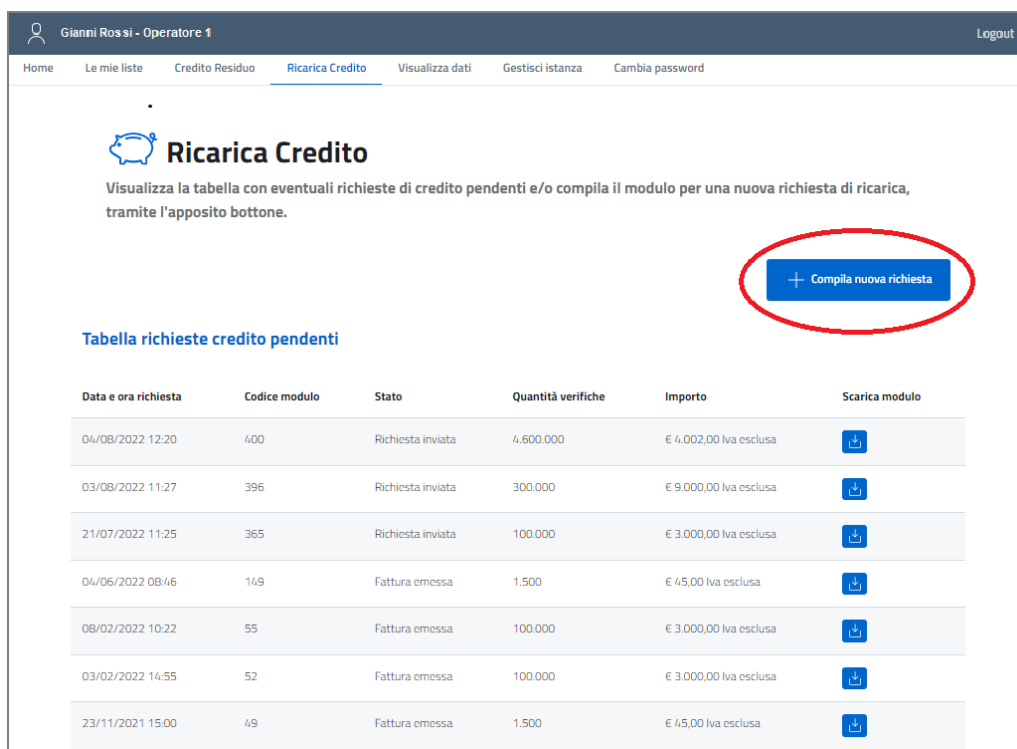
Gianni Rossi - Operatore 1

Logout

Home Le mie liste Credito Residuo Ricarica Credito Visualizza dati Gestisci istanza Cambia password

Ricarica Credito

Visualizza la tabella con eventuali richieste di credito pendenti e/o compila il modulo per una nuova richiesta di ricarica, tramite l'apposito bottone.

+ Compila nuova richiesta

Tabella richieste credito pendenti

| Data e ora richiesta | Codice modulo | Stato | Quantità verifiche | Importo | Scarica modulo |
|---|---|---|---|---|---|
| 04/08/2022 12:20 | 400 | Richiesta inviata | 4.600.000 | € 4.002,00 Iva esclusa | |
| 03/08/2022 11:27 | 396 | Richiesta inviata | 300.000 | € 9.000,00 Iva esclusa | |
| 21/07/2022 11:25 | 365 | Richiesta inviata | 100.000 | € 3.000,00 Iva esclusa | |
| 04/06/2022 08:46 | 149 | Fattura emessa | 1.500 | € 45,00 Iva esclusa | |
| 08/02/2022 10:22 | 55 | Fattura emessa | 100.000 | € 3.000,00 Iva esclusa | |
| 03/02/2022 14:55 | 52 | Fattura emessa | 100.000 | € 3.000,00 Iva esclusa | |
| 23/11/2021 15:00 | 49 | Fattura emessa | 1.500 | € 45,00 Iva esclusa | |